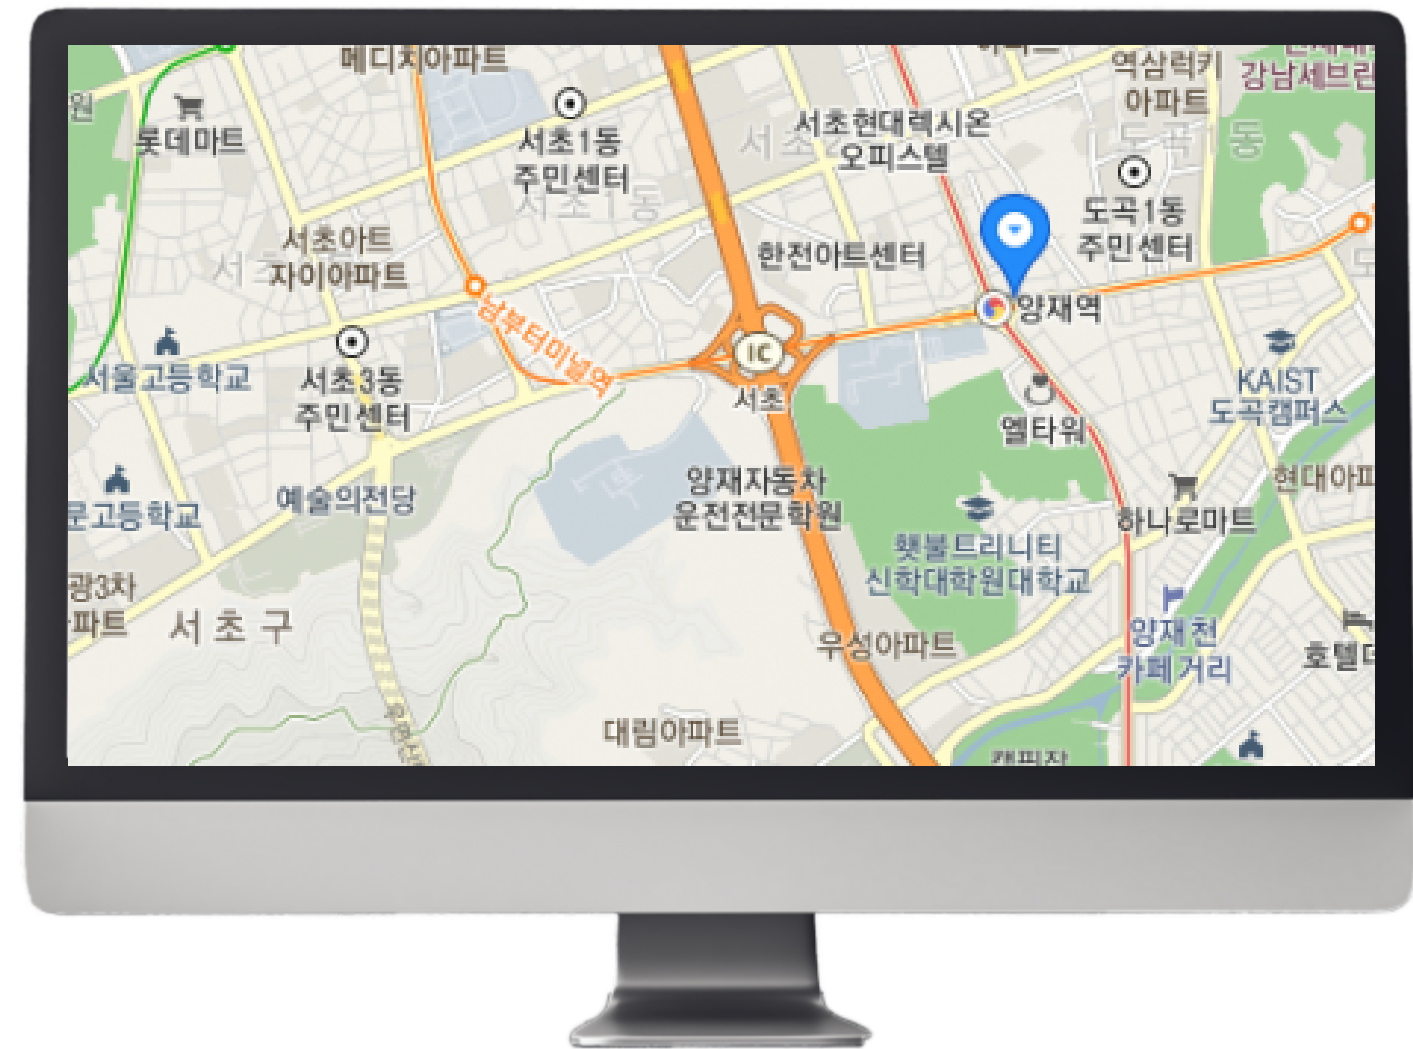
메디치아파트
롯데마트
서초1동 주민센터
서초1동
서초현대렉시온 오피스텔
역삼럭키 아파트
강남세브란
도곡1동
도곡1동 주민센터
서초아트 자이아파트
한전아트센터
양재역
남부터미널역
IC
서초
서울고등학교
서초3동 주민센터
엘타워
KAIST 도곡캠퍼스
양재자동차 운전전문학원
예술의전당
현대아파
하나로마트
고등학교
횃불트리니티 신학대학원대학교
광3차 아파트
서초구
양재천 카페거리
우성아파트
호텔
대림아파트